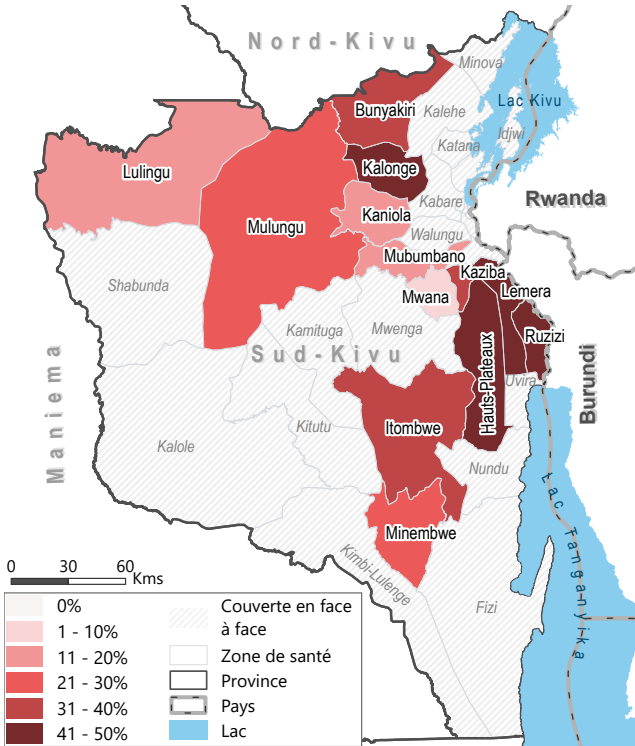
Nord-Kivu
Minova
Lac Kivu
Bunyakiri
Kalehe
Idjwi
Katana
Lulingu
Kalonge
Rwanda
Kabare
Kaniola
Mulungu
Walungu
Mubumbano
Kaziba
Shabunda
Mwana
Lemera
Kamituga
Mwenga
Hauts-Plateaux
Ruzizi
Maniema
Sud-Kivu
Uvira
Burundi
Itombwe
Kalole
Kitutu
Nundu
Lac Tanganyika
Minembwe
0
30
60
Kms
Kimbi-Lulenge
Fizi
0%
1 - 10%
11 - 20%
21 - 30%
31 - 40%
41 - 50%
Couverte en face à face
Zone de santé
Province
Pays
Lac